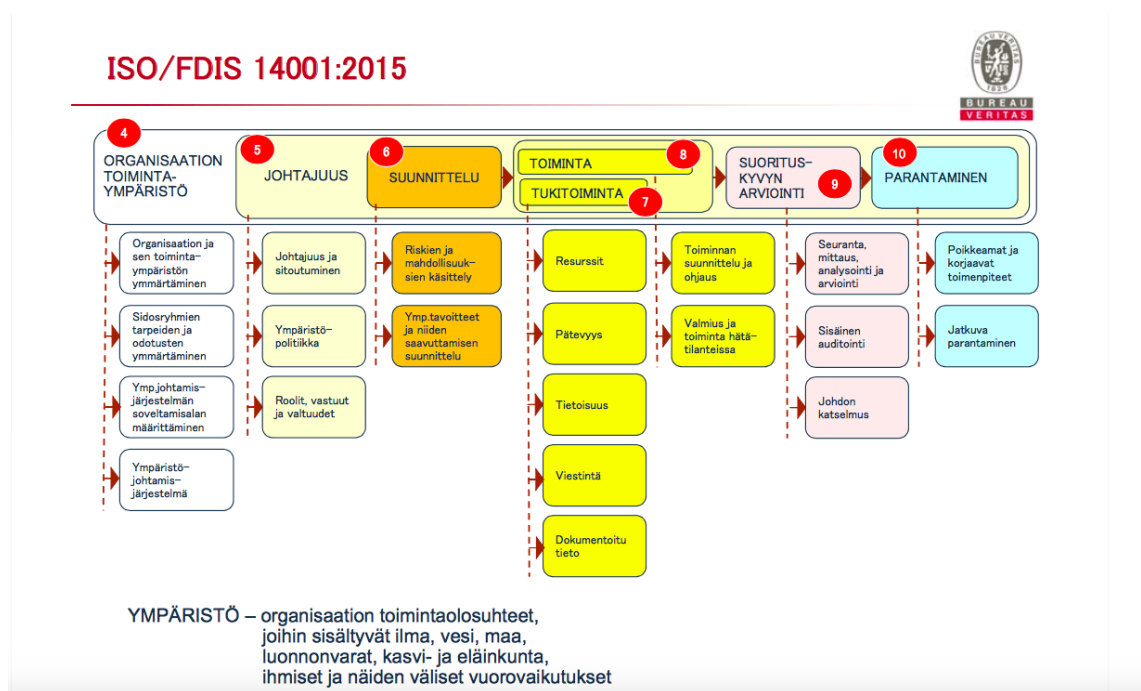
ISO/FDIS 14001:2015

BUREAU VERITAS 1828

4 ORGANISAATION TOIMINTAYMPÄRISTÖ

5 JOHTAJUUS

6 SUUNNITTELU

8 TOIMINTA

7 TUKITOIMINTA

SUORITUSKYVYN ARVIOINTI 9

10 PARANTAMINEN

Organisaation ja sen toimintaympäristön ymmärtäminen

Sidosryhmien tarpeiden ja odotusten ymmärtäminen

Ymp.johtamisjärjestelmän soveltamisalan määrittäminen

Ympäristöjohtamisjärjestelmä

Johtajuus ja sitoutuminen

Ympäristöpolitiikka

Roolit, vastuut ja valtuudet

Riskien ja mahdollisuuksien käsittely

Ymp.tavoitteet ja niiden saavuttamisen suunnittelu

Resurssit

Pätevyys

Tietoisuus

Viestintä

Dokumentoitu tieto

Toiminnan suunnittelu ja ohjaus

Valmius ja toiminta hätätilanteissa

Seuranta, mittaus, analysointi ja arviointi

Sisäinen auditointi

Johdon katselmus

Poikkeamat ja korjaavat toimenpiteet

Jatkuva parantaminen

YMPÄRISTÖ – organisaation toimintaolosuhteet, joihin sisältyvät ilma, vesi, maa, luonnonvarat, kasvi- ja eläinkunta, ihmiset ja näiden väliset vuorovaikutukset